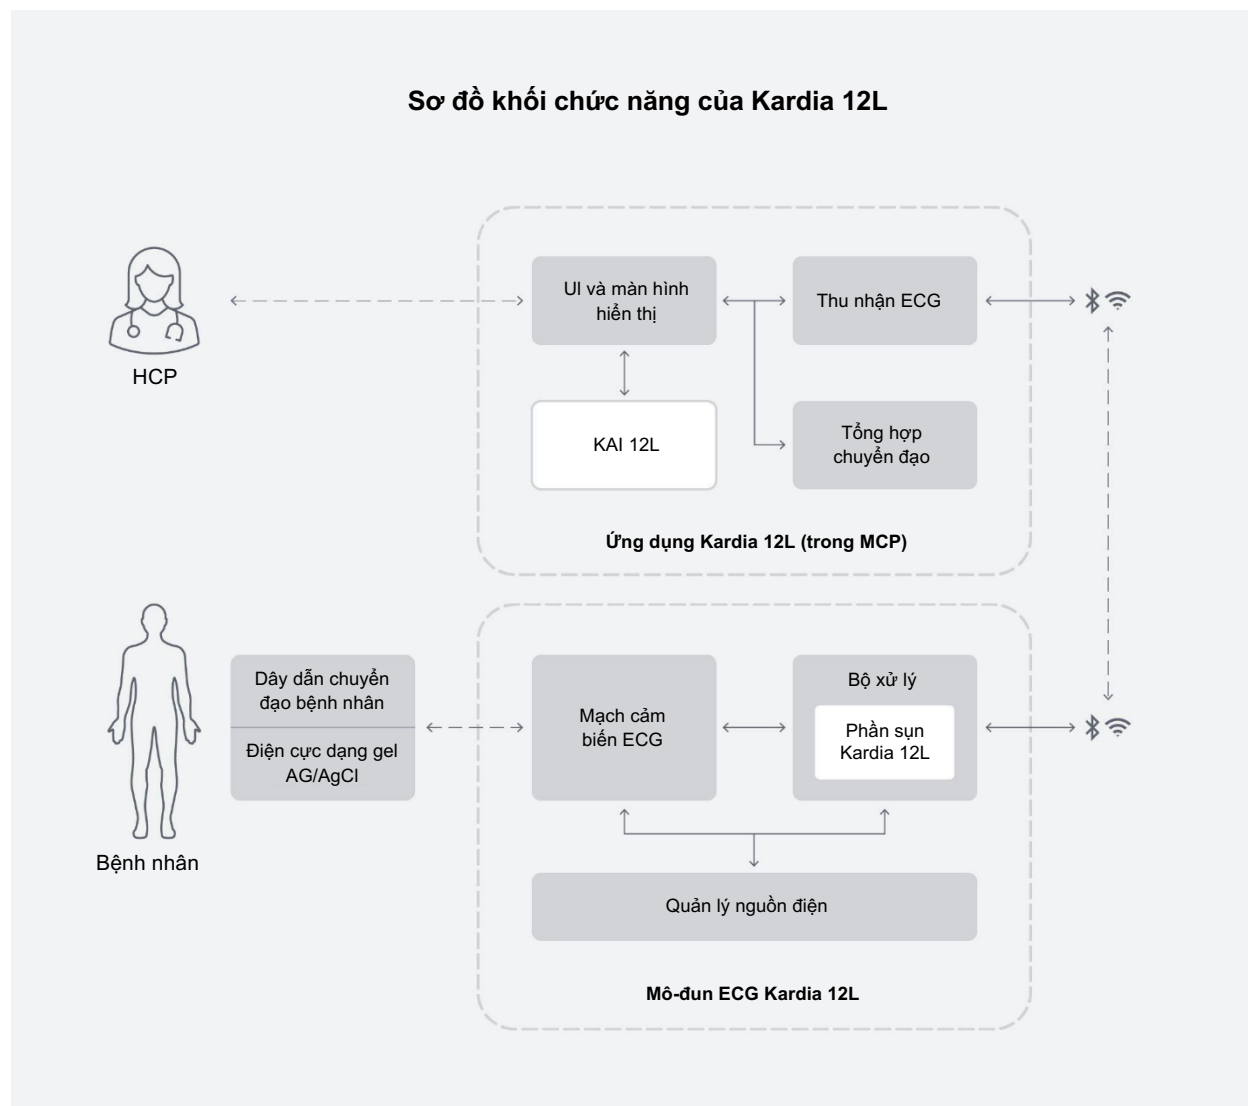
Sơ đồ khối chức năng của Kardia 12L

HCP

UI và màn hình hiển thị

Thu nhận ECG

KAI 12L

Tổng hợp chuyển đạo

Ứng dụng Kardia 12L (trong MCP)

Bệnh nhân

Dây dẫn chuyển đạo bệnh nhân

Điện cực dạng gel AG/AgCl

Mạch cảm biến ECG

Bộ xử lý

Phần sụn Kardia 12L

Quản lý nguồn điện

Mô-đun ECG Kardia 12L